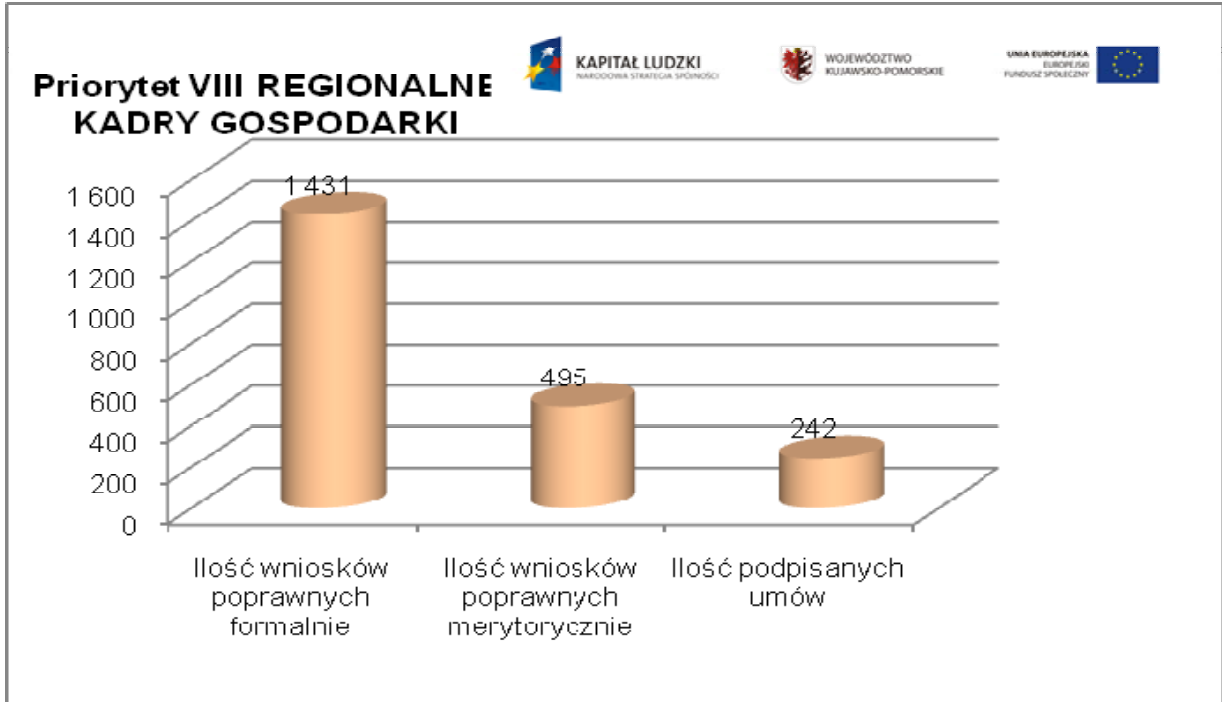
Priorytet VIII REGIONALNE KADRY GOSPODARKI

KAPITAŁ LUDZKI
NARODOWA STRATEGIA SPÓJNOŚCI

WOJEWÓDZTWO KUJAWSKO-POMORSKIE

UNIA EUROPEJSKA
EUROPEJSKI FUNDUSZ SPOŁECZNY

1 600
1 400
1 200
1 000
800
600
400
200
0

1 431
495
242

Ilość wniosków poprawnych formalnie

Ilość wniosków poprawnych merytorycznie

Ilość podpisanych umów